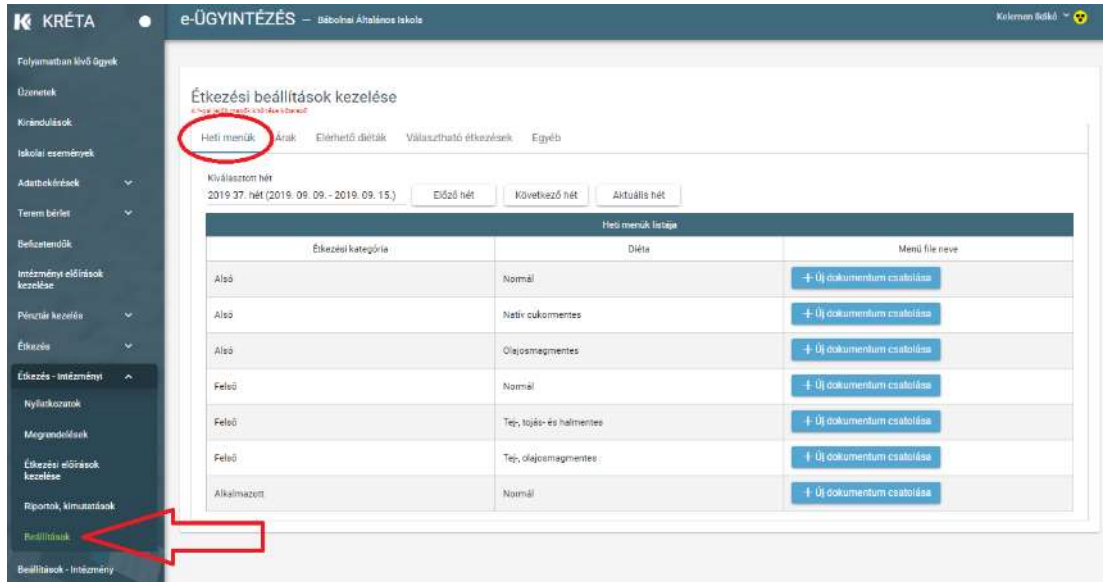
KRÉTA

e-ÜGYINTÉZÉS – Bábolnai Általános Iskola

Kelemen Ildikó

Folyamatban lévő ügyek
Üzenetek
Kirándulások
Iskolai események
Adatbekérések
Terem bérlet
Befizetendők
Intézményi előírások kezelése
Pénztár kezelés
Étkezés
Étkezés - Intézményi
Nyilatkozatok
Megrendelések
Étkezési előírások kezelése
Riportok, kimutatások
Beállítások
Beállítások - Intézmény

Étkezési beállítások kezelése

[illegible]

Heti menük | Árak | Elérhető diéták | Választható étkezések | Egyéb

Kiválasztott hét
2019 37. hét (2019. 09. 09. - 2019. 09. 15.)
Előző hét | Következő hét | Aktuális hét

Heti menük listája

| Étkezési kategória | Diéta | Menü file neve |
|---|---|---|
| Alsó | Normál | + Új dokumentum csatolása |
| Alsó | Natív cukormentes | + Új dokumentum csatolása |
| Alsó | Olajosmagmentes | + Új dokumentum csatolása |
| Felső | Normál | + Új dokumentum csatolása |
| Felső | Tej-, tojás- és halmentes | + Új dokumentum csatolása |
| Felső | Tej-, olajosmagmentes | + Új dokumentum csatolása |
| Alkalmazott | Normál | + Új dokumentum csatolása |